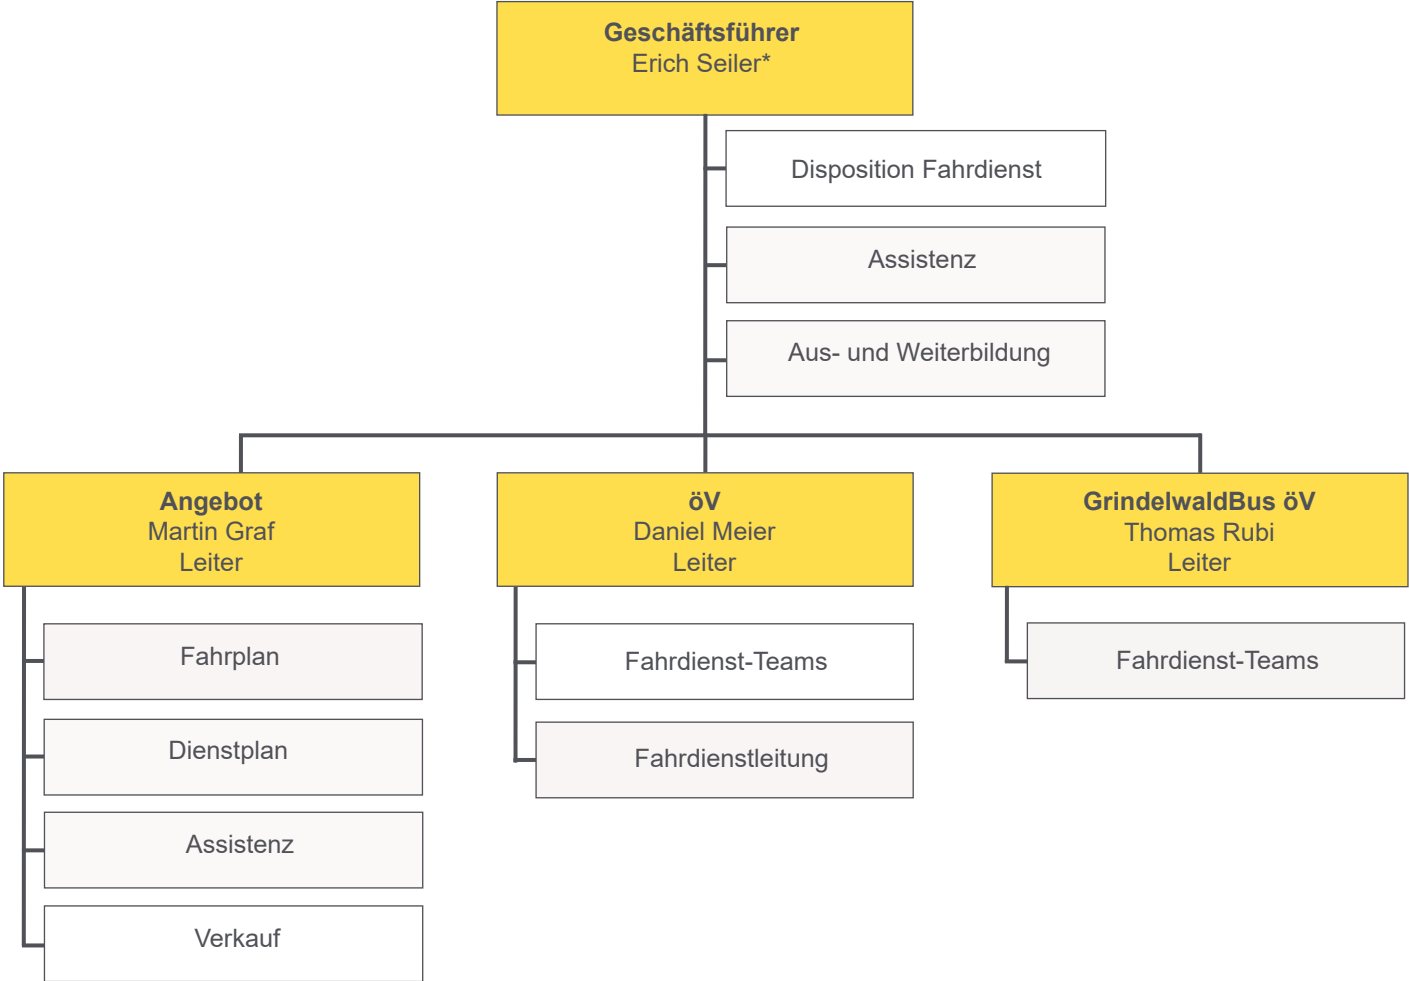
Geschäftsführer
Erich Seiler*

Disposition Fahrdienst

Assistenz

Aus- und Weiterbildung

Angebot
Martin Graf
Leiter

Fahrplan

Dienstplan

Assistenz

Verkauf

öV
Daniel Meier
Leiter

Fahrdienst-Teams

Fahrdienstleitung

GrindelwaldBus öV
Thomas Rubi
Leiter

Fahrdienst-Teams